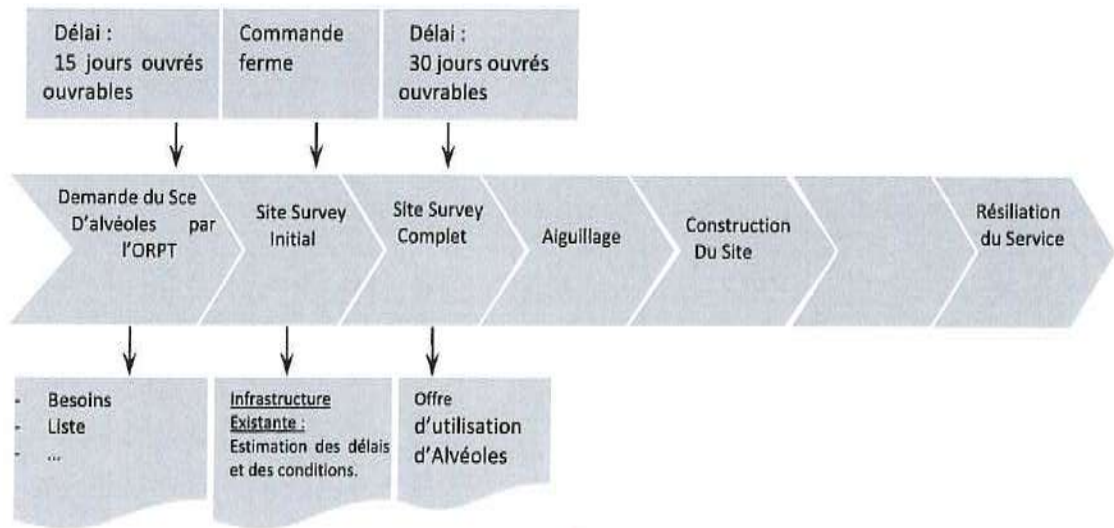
Délai :
15 jours ouvrés ouvrables

Commande ferme

Délai :
30 jours ouvrés ouvrables

Demande du Sce D'alvéoles par l'ORPT

Site Survey Initial

Site Survey Complet

Aiguillage

Construction Du Site

Résiliation du Service

- Besoins
- Liste
- ...

Infrastructure Existante : Estimation des délais et des conditions.

Offre d'utilisation d'Alvéoles